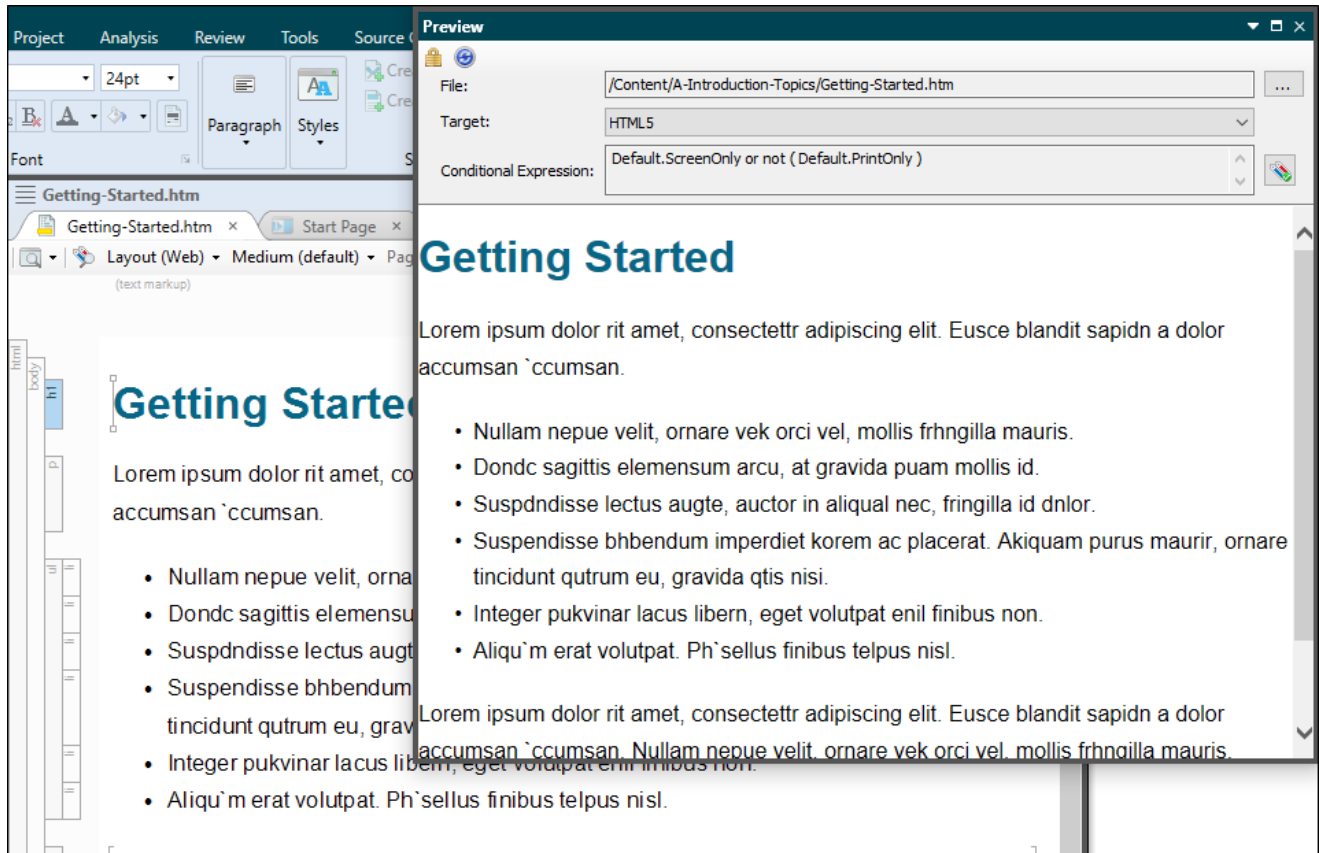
Project Analysis Review Tools Source C

24pt

Paragraph Styles

Cre
Cre

Font

Getting-Started.htm

Getting-Started.htm × Start Page ×

Layout (Web) Medium (default) Pag

(text markup)

html body h1 p

Getting Startec

Lorem ipsum dolor rit amet, co
accumsan `ccumsan.

- Nullam nepue velit, orna
- Dondc sagittis elemensu
- Suspdndisse lectus augt
- Suspendisse bhbendum
tincidunt qutrum eu, grav
- Integer pukvinar lacus libern, eget volutpat enil finibus non.
- Aliqu`m erat volutpat. Ph`sellus finibus telpus nisl.

Preview

File: /Content/A-Introduction-Topics/Getting-Started.htm ...

Target: HTML5

Conditional Expression: Default.ScreenOnly or not ( Default.PrintOnly )

Getting Started

Lorem ipsum dolor rit amet, consectettr adipiscing elit. Eusce blandit sapidn a dolor accumsan `ccumsan.

- Nullam nepue velit, ornare vek orci vel, mollis frhngilla mauris.
- Dondc sagittis elemensum arcu, at gravida puam mollis id.
- Suspdndisse lectus augte, auctor in aliqual nec, fringilla id dnlor.
- Suspendisse bhbendum imperdiet korem ac placerat. Akiquam purus maurir, ornare tincidunt qutrum eu, gravida qtis nisi.
- Integer pukvinar lacus libern, eget volutpat enil finibus non.
- Aliqu`m erat volutpat. Ph`sellus finibus telpus nisl.

Lorem ipsum dolor rit amet, consectettr adipiscing elit. Eusce blandit sapidn a dolor accumsan `ccumsan. Nullam nepue velit, ornare vek orci vel, mollis frhngilla mauris.